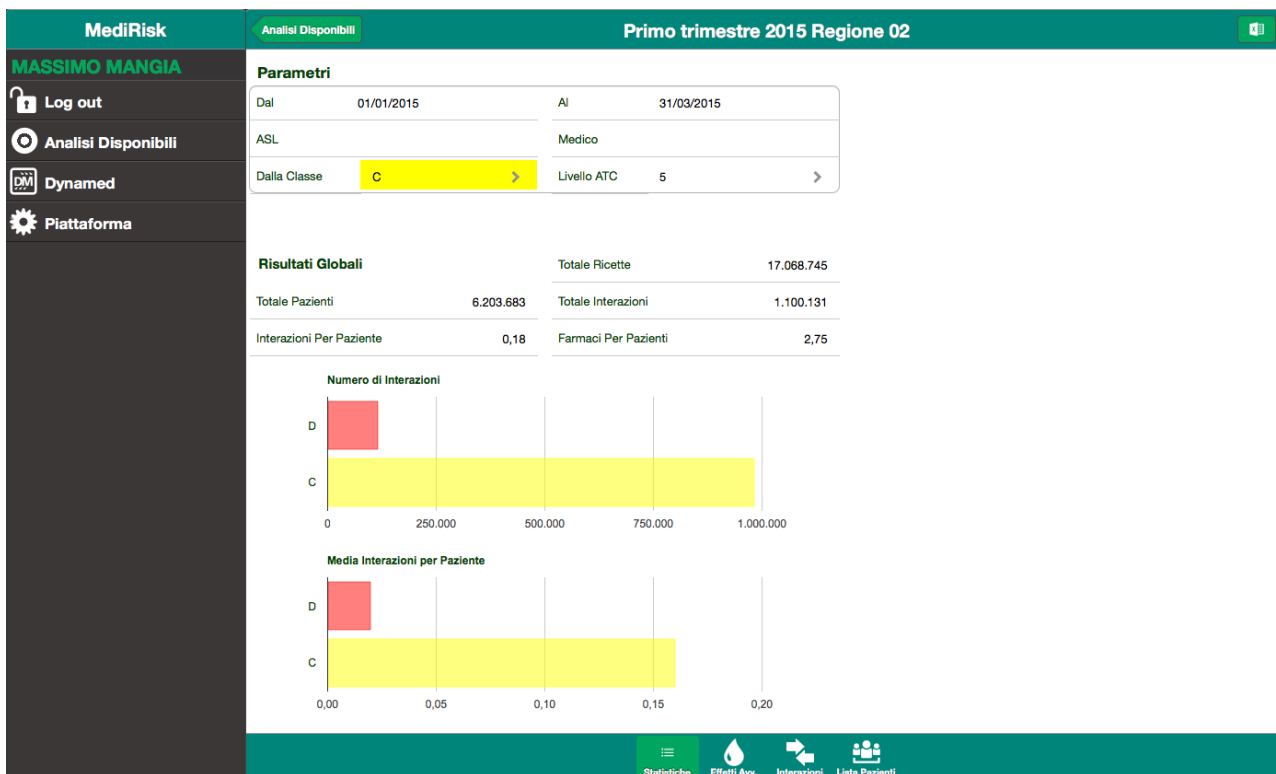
MediRisk

MASSIMO MANGIA

Log out

Analisi Disponibili

Dynamed

Piattaforma

Analisi Disponibili

Primo trimestre 2015 Regione 02

Parametri

| Dal | 01/01/2015 | Al | 31/03/2015 |
|---|---|---|---|
| ASL | | Medico | |
| Dalla Classe | C | Livello ATC | 5 |

Risultati Globali

| | | Totale Ricette | 17.068.745 |
|---|---|---|---|
| Totale Pazienti | 6.203.683 | Totale Interazioni | 1.100.131 |
| Interazioni Per Paziente | 0,18 | Farmaci Per Pazienti | 2,75 |

Numero di Interazioni

D

C

0 250.000 500.000 750.000 1.000.000

Media Interazioni per Paziente

D

C

0,00 0,05 0,10 0,15 0,20

Statistiche Effetti Avv. Interazioni Lista Pazienti